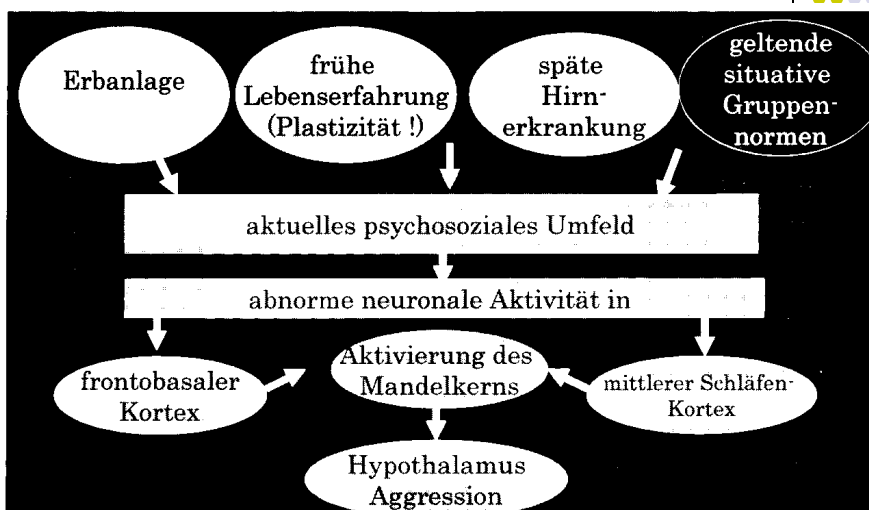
Erbanlage

frühe Lebenserfahrung (Plastizität !)

späte Hirnerkrankung

geltende situative Gruppennormen

aktuelles psychosoziales Umfeld

abnorme neuronale Aktivität in

frontobasaler Kortex

Aktivierung des Mandelkerns

mittlerer Schläfen-Kortex

Hypothalamus Aggression